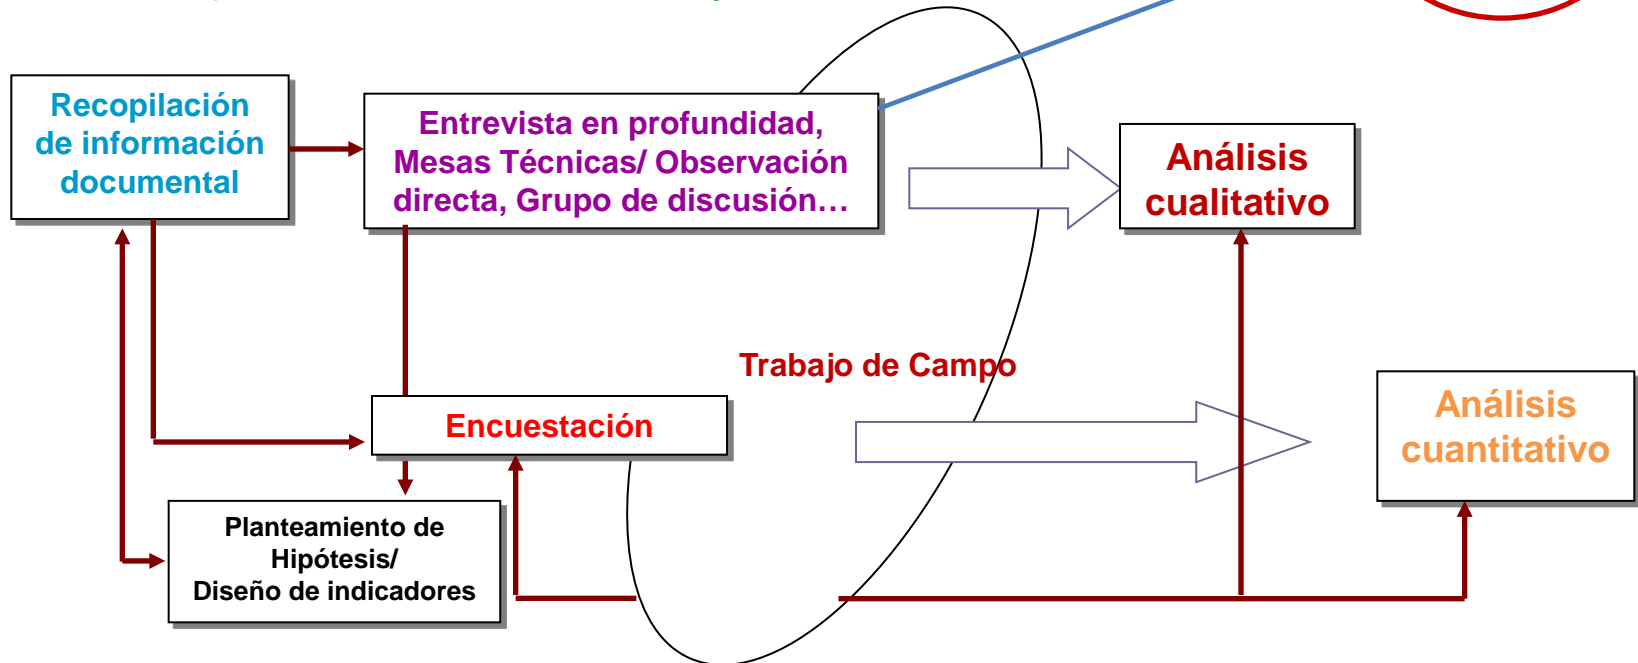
Recopilación de información documental

Entrevista en profundidad, Mesas Técnicas/ Observación directa, Grupo de discusión…

Análisis cualitativo

Trabajo de Campo

Encuestación

Análisis cuantitativo

Planteamiento de Hipótesis/ Diseño de indicadores